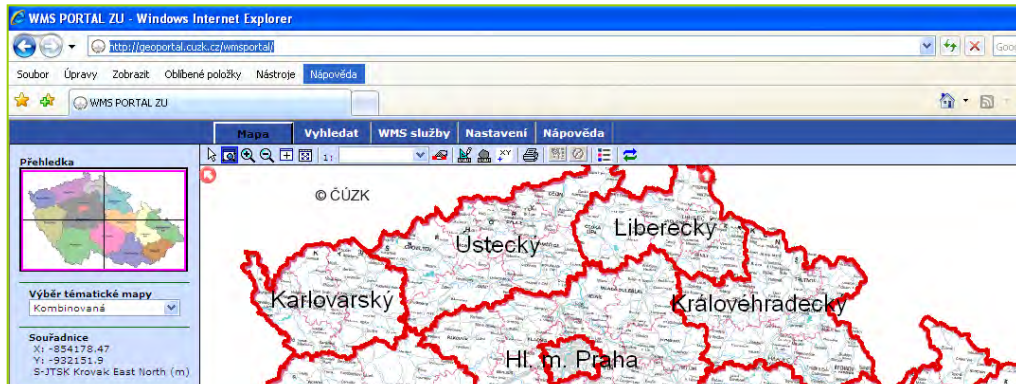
WMS PORTAL ZU - Windows Internet Explorer

http://geoportal.cuzk.cz/wmsportal/

Soubor Úpravy Zobrazit Oblíbené položky Nástroje Nápověda

WMS PORTAL ZU

Mapa Vyhledat WMS služby Nastavení Nápověda

1:

Přehledka

Výběr tématické mapy
Kombinovaná

Souřadnice
X: -854178.47
Y: -932151.9
S-JTSK Krovak East North (m)

© ČÚZK

Ústecký
Liberecký
Karlovarský
Královéhradecký
Hl. m. Praha